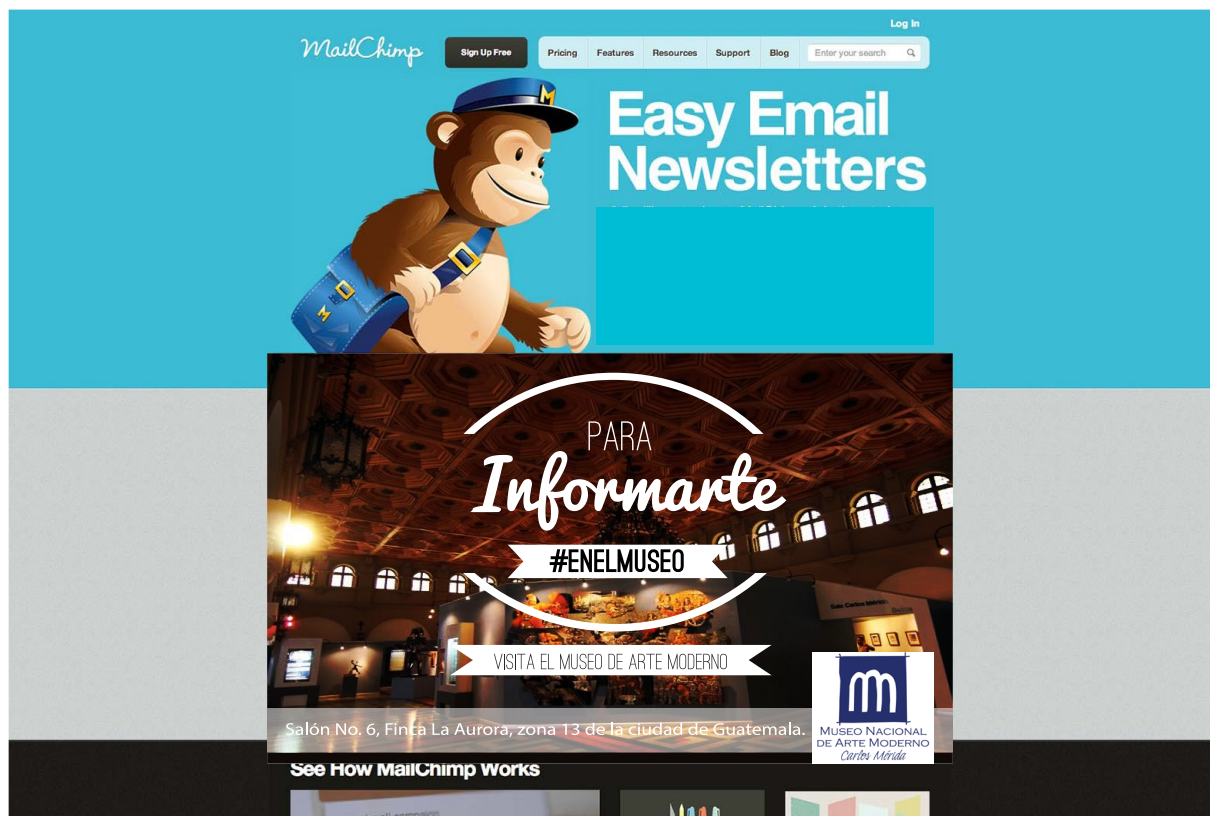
Log In

MailChimp

Sign Up Free

Pricing | Features | Resources | Support | Blog | Enter your search

Easy Email Newsletters

PARA
Informarte
#ENELMUSEO

VISITA EL MUSEO DE ARTE MODERNO

Salón No. 6, Finca La Aurora, zona 13 de la ciudad de Guatemala.

MUSEO NACIONAL DE ARTE MODERNO
Carlos Mérida

See How MailChimp Works